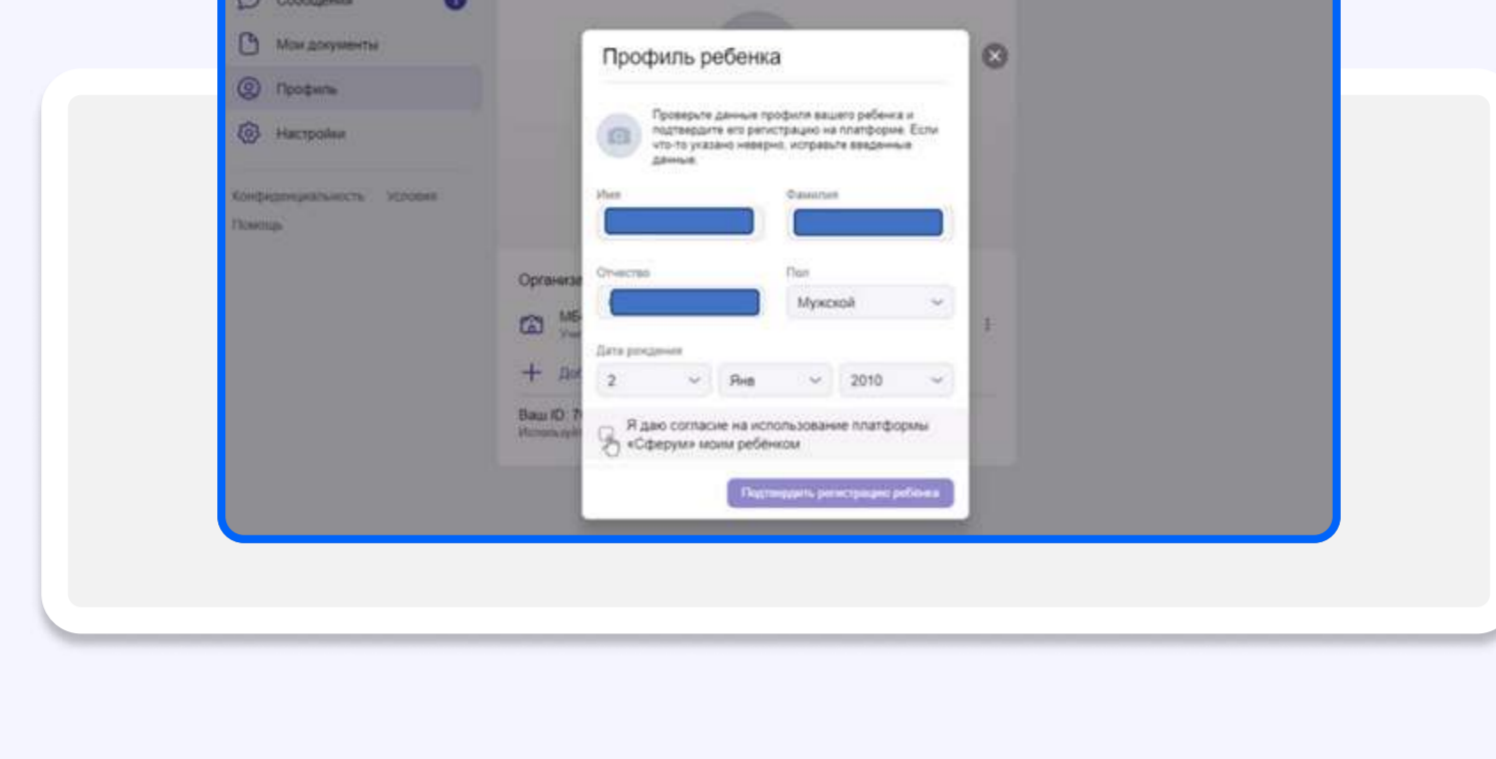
Сообщения

Мои документы

Профиль

Настройки

Конфиденциальность Условия

Помощь

Организ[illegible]

МБ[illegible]

Уч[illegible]

+ До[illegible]

Ваш ID: 7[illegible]

Использу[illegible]

Профиль ребенка

Проверьте данные профиля вашего ребенка и подтвердите его регистрацию на платформе. Если что-то указано неверно, исправьте введенные данные.

Имя

Фамилия

Отчество

Пол

Мужской

Дата рождения

2

Янв

2010

Я даю согласие на использование платформы «Сферум» моим ребёнком

Подтвердить регистрацию ребенка